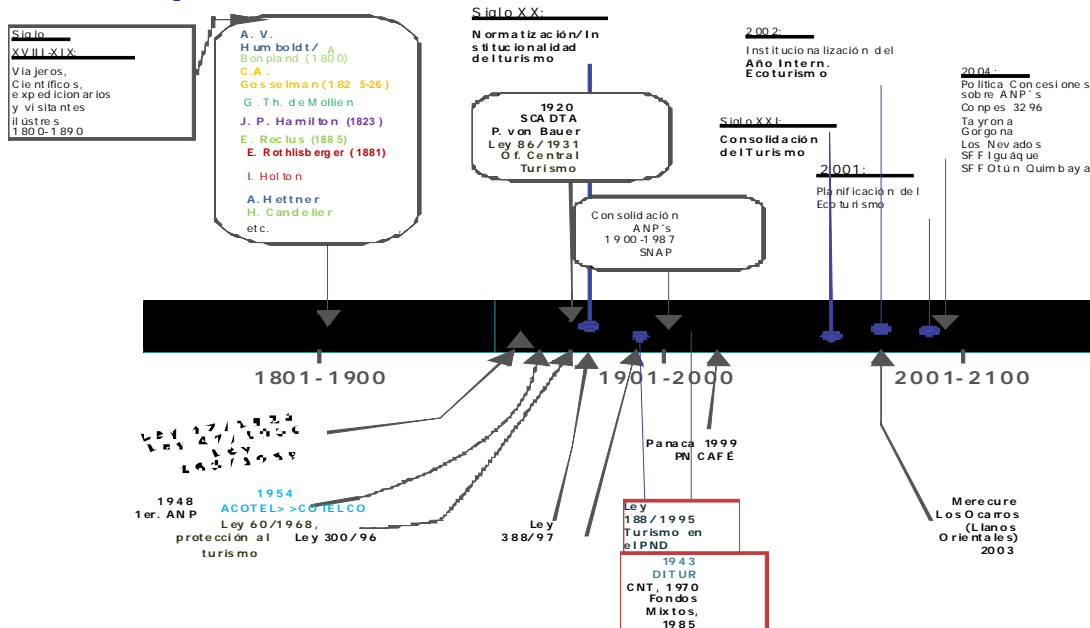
Siglo XVIII-XIX:
Viajeros, Científicos, expedicionarios y visitantes ilústres 1800-1890

A. V. Humboldt/ A Bonpland (1800)
C.A. Gosselman (1825-26)
G.Th. de Mollien
J. P. Hamilton (1823)
E. Reclus (1885)
E. Rothlisberger (1881)
I. Holton
A.Hettner
H. Candelier
etc.

Siglo XX:
Normatización/Institucionalidad del turismo

1920 SCADTA
P. von Bauer
Ley 86/1931
Of. Central Turismo

Consolidación ANP´s 1900-1987 SNAP

2002:
Institucionalización del Año Intern. Ecoturismo

Siglo XXI:
Consolidación del Turismo

2001:
Planificación del Ecoturismo

2004:
Política Concesiones sobre ANP´s
Conpes 3296
Tayrona
Gorgona
Los Nevados
SFF Iguáque
SFF Otún Quimbaya

1801-1900
1901-2000
2001-2100

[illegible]

1948 1er. ANP

1954 ACOTEL> >COTELCO
Ley 60/1968, protección al turismo
Ley 300/96

Ley 388/97

Panaca 1999 PN CAFÉ

Ley 188/1995 Turismo en el PND

1943 DITUR
CNT, 1970
Fondos Mixtos, 1985

Merecure Los Ocarros (Llanos Orientales) 2003